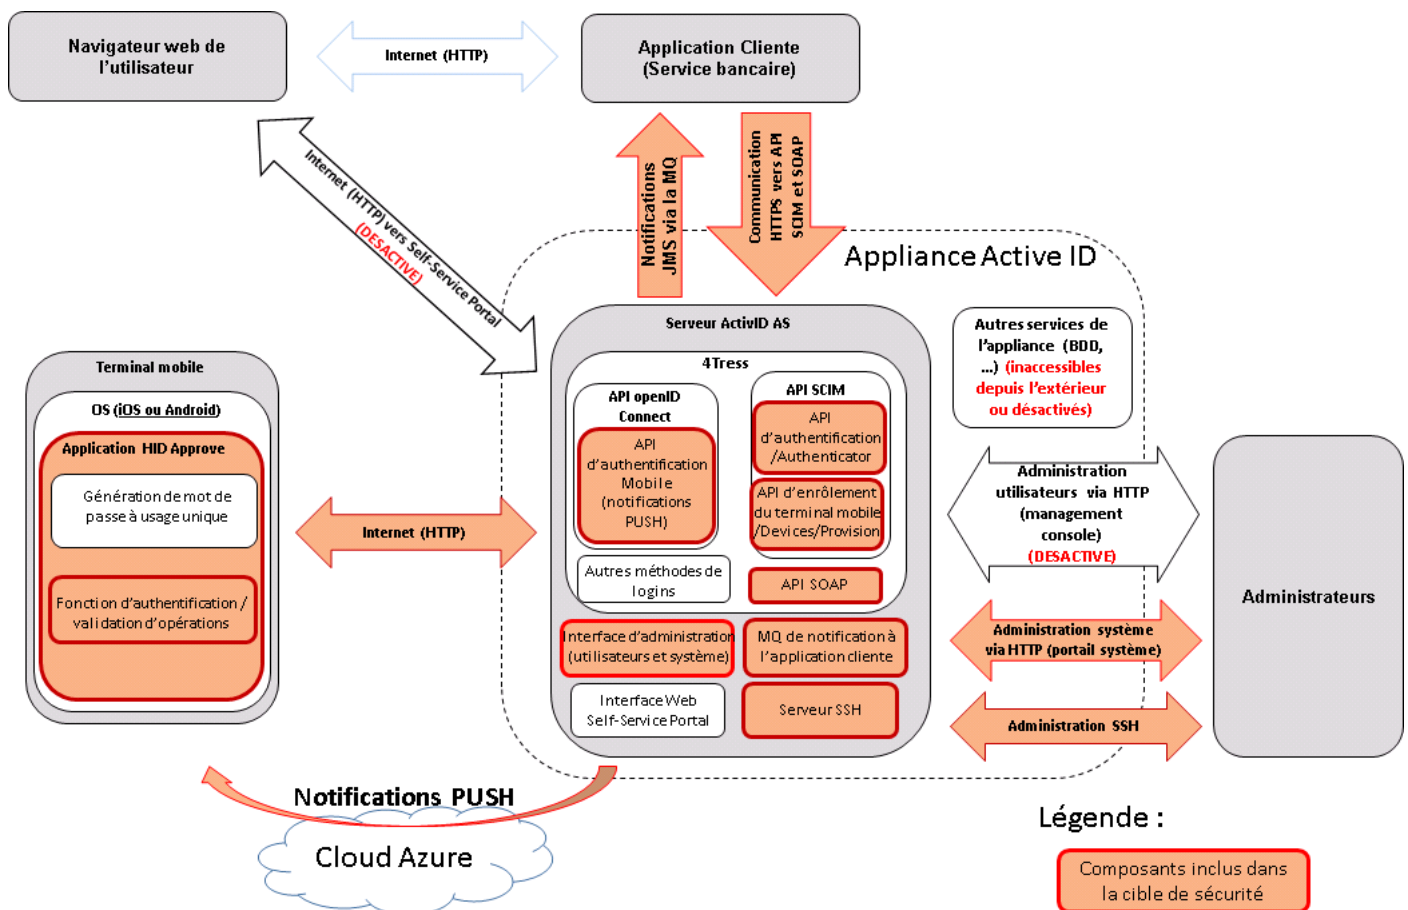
Navigateur web de l'utilisateur

Internet (HTTP)

Application Cliente (Service bancaire)

Notifications JMS via la MQ

Communication HTTPS vers API SCIM et SOAP

Appliance Active ID

Internet (HTTP) vers Self-Service Portal (DESACTIVE)

Terminal mobile

OS (iOS ou Android)

Application HID Approve

Génération de mot de passe à usage unique

Fonction d'authentification / validation d'opérations

Internet (HTTP)

Serveur ActivID AS

4Tress

API openID Connect

API d'authentification Mobile (notifications PUSH)

API SCIM

API d'authentification /Authenticator

API d'enrôlement du terminal mobile /Devices/Provision

Autres méthodes de logins

API SOAP

Interface d'administration (utilisateurs et système)

MQ de notification à l'application cliente

Interface Web Self-Service Portal

Serveur SSH

Autres services de l'appliance (BDD, ...) (inaccessibles depuis l'extérieur ou désactivés)

Administration utilisateurs via HTTP (management console) (DESACTIVE)

Administration système via HTTP (portail système)

Administration SSH

Administrateurs

Notifications PUSH

Cloud Azure

Légende :

Composants inclus dans la cible de sécurité